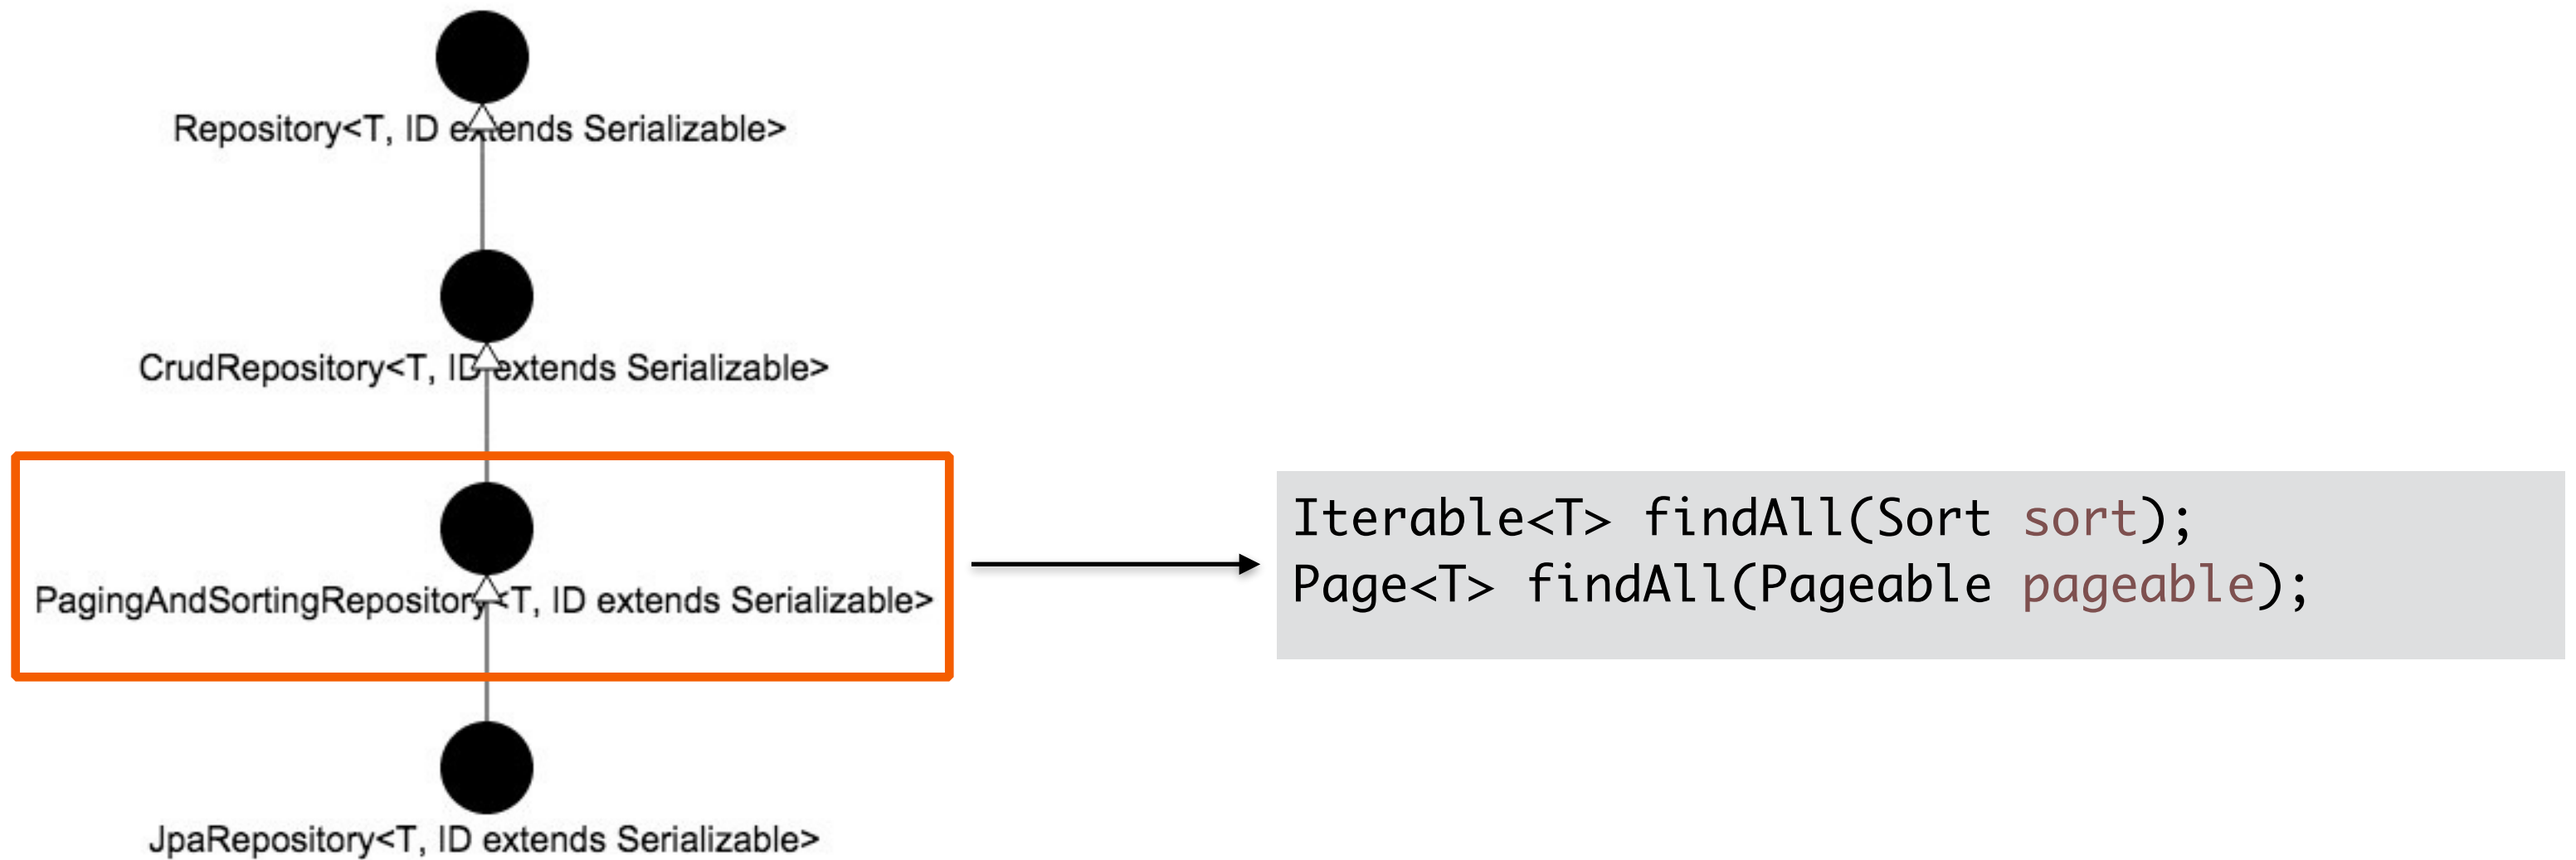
Repository<T, ID extends Serializable>

CrudRepository<T, ID extends Serializable>

PagingAndSortingRepository<T, ID extends Serializable>

JpaRepository<T, ID extends Serializable>

Iterable<T> findAll(Sort sort);
Page<T> findAll(Pageable pageable);